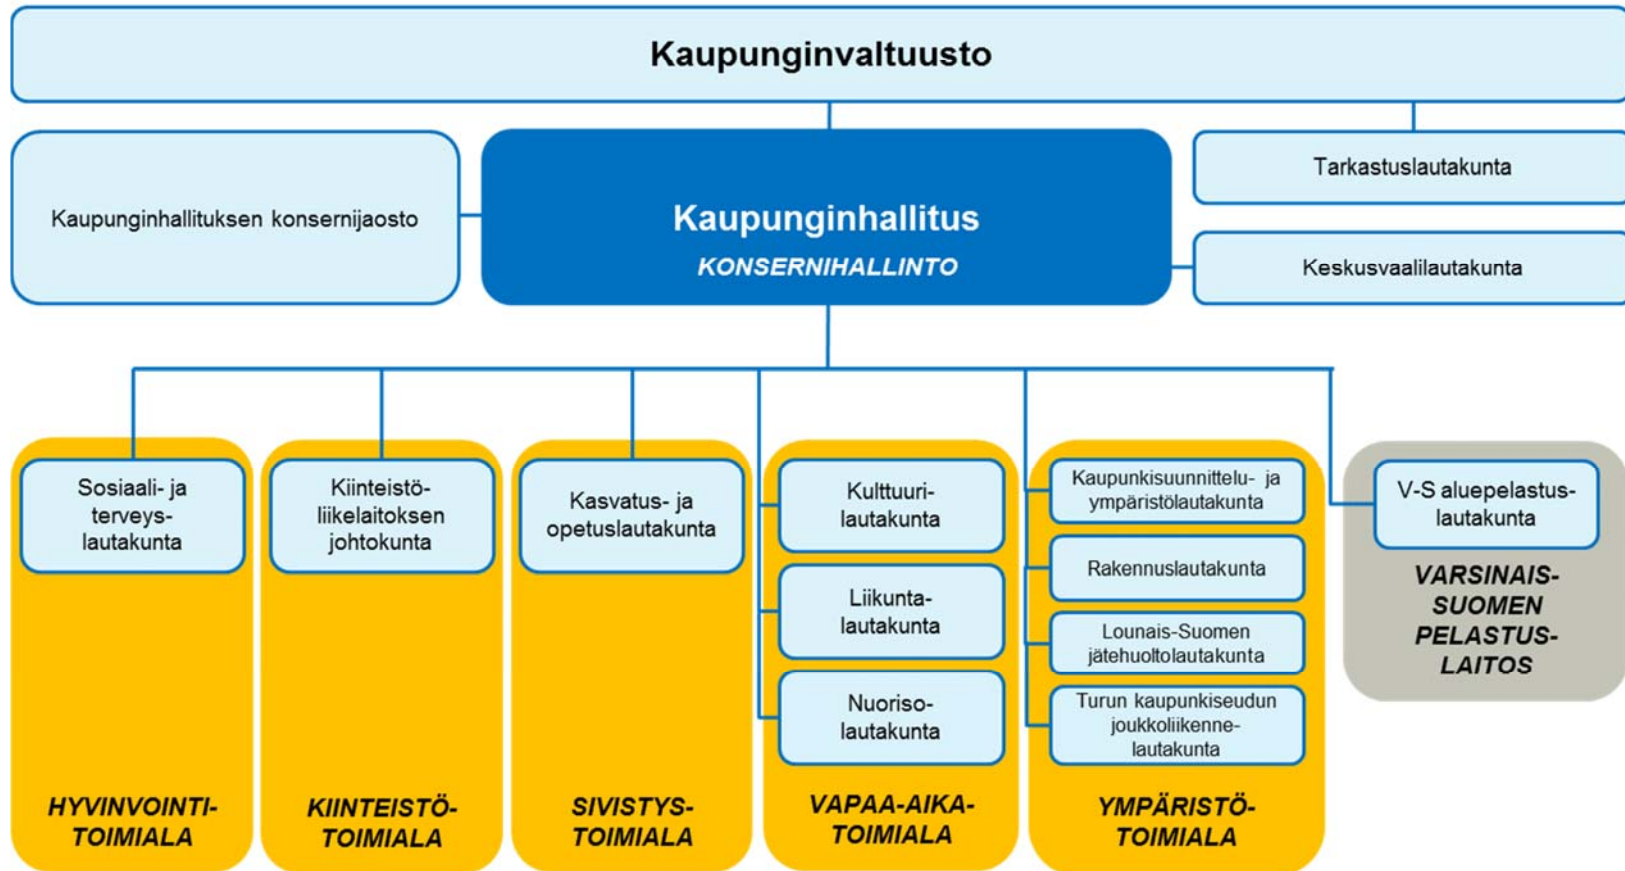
Kaupunginvaltuusto

Kaupunginhallituksen konsernijaosto

Kaupunginhallitus
KONSERNIHALLINTO

Tarkastuslautakunta

Keskusvaalilautakunta

Sosiaali- ja terveyslautakunta

HYVINVOINTI-TOIMIALA

Kiinteistöliikelaitoksen johtokunta

KIINTEISTÖ-TOIMIALA

Kasvatus- ja opetuslautakunta

SIVISTYS-TOIMIALA

Kulttuurilautakunta

Liikuntalautakunta

Nuorisolautakunta

VAPAA-AIKA-TOIMIALA

Kaupunkisuunnittelu- ja ympäristölautakunta

Rakennuslautakunta

Lounais-Suomen jätehuoltolautakunta

Turun kaupunkiseudun joukkoliikennelautakunta

YMPÄRISTÖ-TOIMIALA

V-S aluepelastuslautakunta

VARSINAIS-SUOMEN PELASTUS-LAITOS